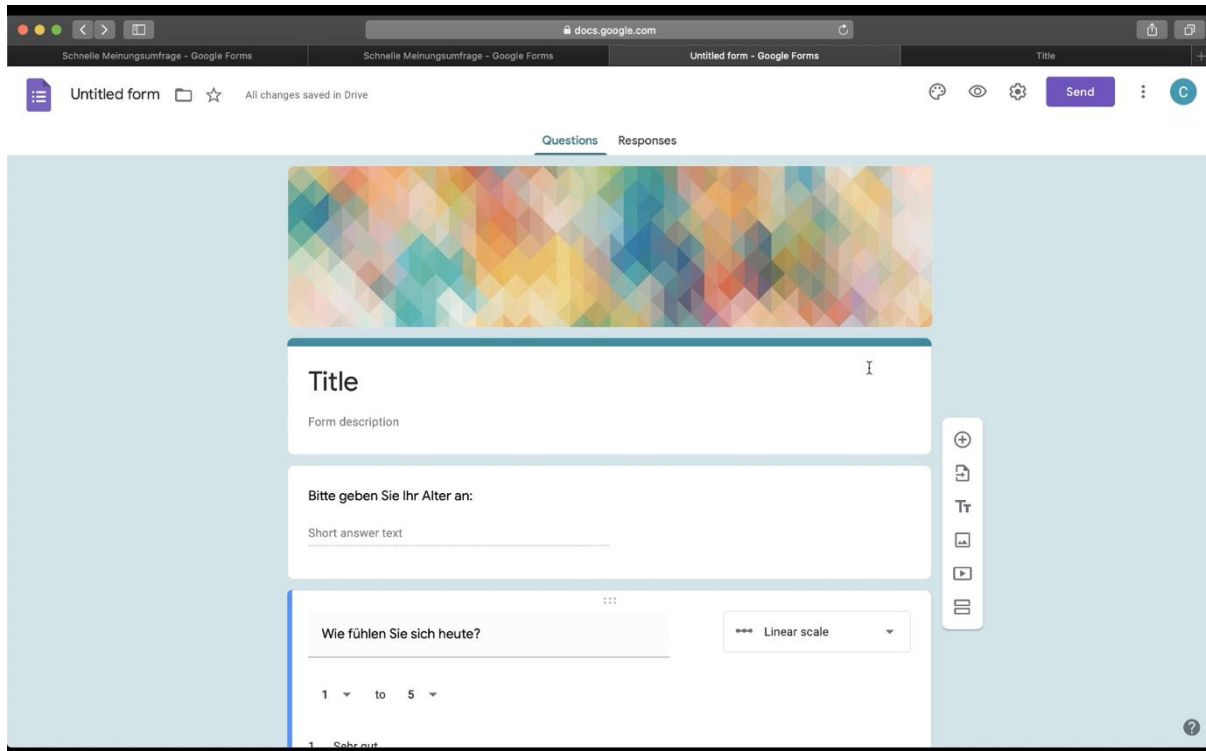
docs.google.com

Schnelle Meinungsumfrage - Google Forms

Schnelle Meinungsumfrage - Google Forms

Untitled form - Google Forms

Title

Untitled form

All changes saved in Drive

Send

C

Questions

Responses

Title

Form description

Bitte geben Sie Ihr Alter an:

Short answer text

Wie fühlen Sie sich heute?

Linear scale

1 to 5

1 Sehr gut